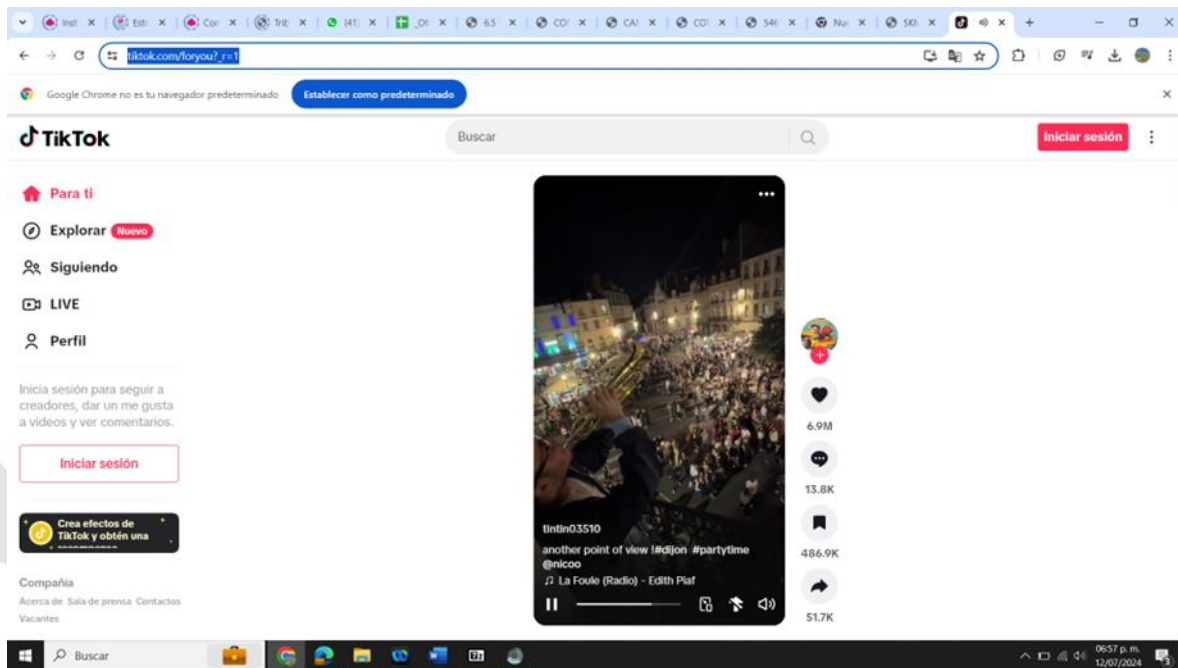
Inst | Estr | Con | Trib | (41) | _Of | 6.5 | CO | CAI | CO | 54( | Nu | SKI

tiktok.com/foryou?_r=1

Google Chrome no es tu navegador predeterminado

Establecer como predeterminado

TikTok

Buscar

Iniciar sesión

Para ti

Explorar Nuevo

Siguiendo

LIVE

Perfil

Inicia sesión para seguir a creadores, dar un me gusta a videos y ver comentarios.

Iniciar sesión

Crea efectos de TikTok y obtén una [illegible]

Compañía

Acerca de Sala de prensa Contactos

Vacantes

tintin03510

another point of view !#dijon #partytime @nicoo

La Foule (Radio) - Edith Piaf

6.9M

13.8K

486.9K

51.7K

Buscar

06:57 p. m.
12/07/2024